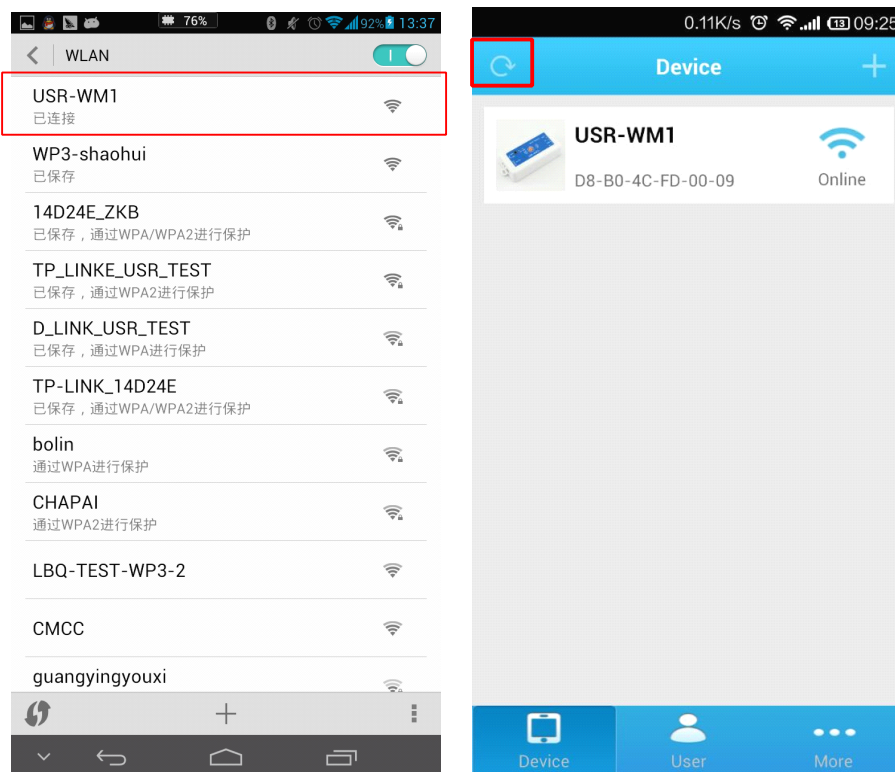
76% 92% 13:37

WLAN

USR-WM1
已连接

WP3-shaohui
已保存

14D24E_ZKB
已保存，通过WPA/WPA2进行保护

TP_LINKE_USR_TEST
已保存，通过WPA2进行保护

D_LINK_USR_TEST
已保存，通过WPA进行保护

TP-LINK_14D24E
已保存，通过WPA/WPA2进行保护

bolin
通过WPA进行保护

CHAPAI
通过WPA2进行保护

LBQ-TEST-WP3-2

CMCC

guangyingyouxi

0.11K/s 13 09:25

Device

USR-WM1
D8-B0-4C-FD-00-09
Online

Device
User
More